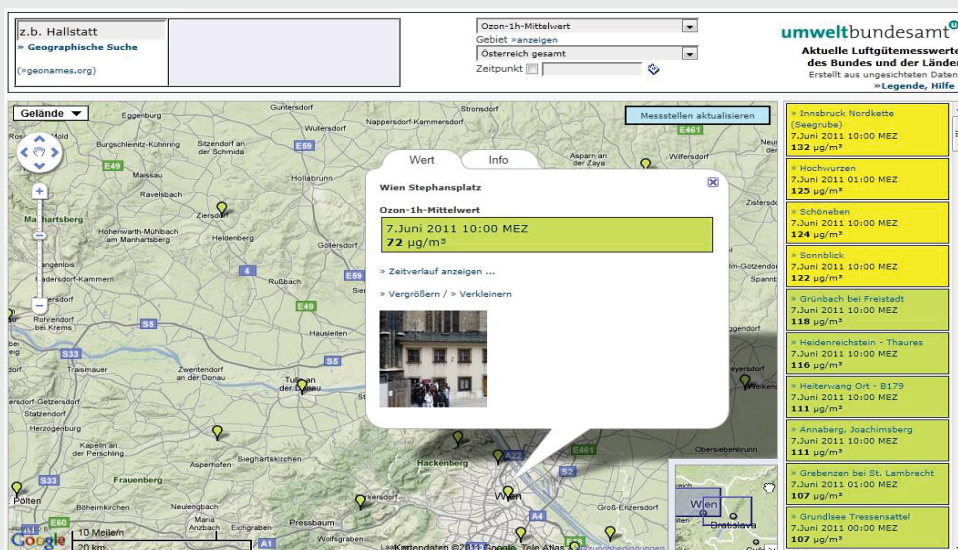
z.b. Hallstatt
» Geographische Suche
(»geonames.org)

Ozon-1h-Mittelwert
Gebiet »anzeigen
Österreich gesamt
Zeitpunkt

umweltbundesamt
Aktuelle Luftgütemesswerte des Bundes und der Länder
Erstellt aus ungesichteten Daten
»Legende, Hilfe

Gelände
Messstellen aktualisieren

Wert
Info
Wien Stephansplatz
Ozon-1h-Mittelwert
7.Juni 2011 10:00 MEZ
72 µg/m³
» Zeitverlauf anzeigen ...
» Vergrößern / » Verkleinern

Eggenburg
Guntersdorf
Stronsdorf
Wullersdorf
Nappersdorf-Kammersdorf
Burgschleinitz-Kühnring
Sitzendorf an der Schmida
Asparn an der Zaya
Wilfersdorf
Maissau
Ravelsbach
Ziersdorf
Manhartsberg
Hohenwarth-Mühlbach am Manhartsberg
Heldenberg
Göllersdorf
Kadersdorf-Kammern
Rußbach
Hausleiten
Rohrendorf bei Krems
Traismauer
Zwentendorf an der Donau
Tulln an der Donau
Herzogenburg
Statzendorf
Kapelln an der Perschling
Asperhofen
Sieghartskirchen
Hackenberg
Frauenberg
Böheimkirchen
Neulengbach
Maria Anzbach
Pressbaum
Wolfsgraben
Wien
Bratislava
Groß-Enzersdorf
Obersiebenbrunn
Pölten
E49
E59
E461
S5
S33
S2
A22
A4
A1
E60
4
10 Meilen
20 km
Google
Kartendaten ©2011 Google, Tele Atlas

» Innsbruck Nordkette (Seegrube)
7.Juni 2011 10:00 MEZ
132 µg/m³
» Hochwurzen
7.Juni 2011 01:00 MEZ
125 µg/m³
» Schöneben
7.Juni 2011 10:00 MEZ
124 µg/m³
» Sonnblick
7.Juni 2011 10:00 MEZ
122 µg/m³
» Grünbach bei Freistadt
7.Juni 2011 10:00 MEZ
118 µg/m³
» Heidenreichstein - Thaures
7.Juni 2011 10:00 MEZ
116 µg/m³
» Heiterwang Ort - B179
7.Juni 2011 10:00 MEZ
111 µg/m³
» Annaberg, Joachimsberg
7.Juni 2011 10:00 MEZ
111 µg/m³
» Grebenzen bei St. Lambrecht
7.Juni 2011 01:00 MEZ
107 µg/m³
» Grundlsee Tressensattel
7.Juni 2011 10:00 MEZ
107 µg/m³